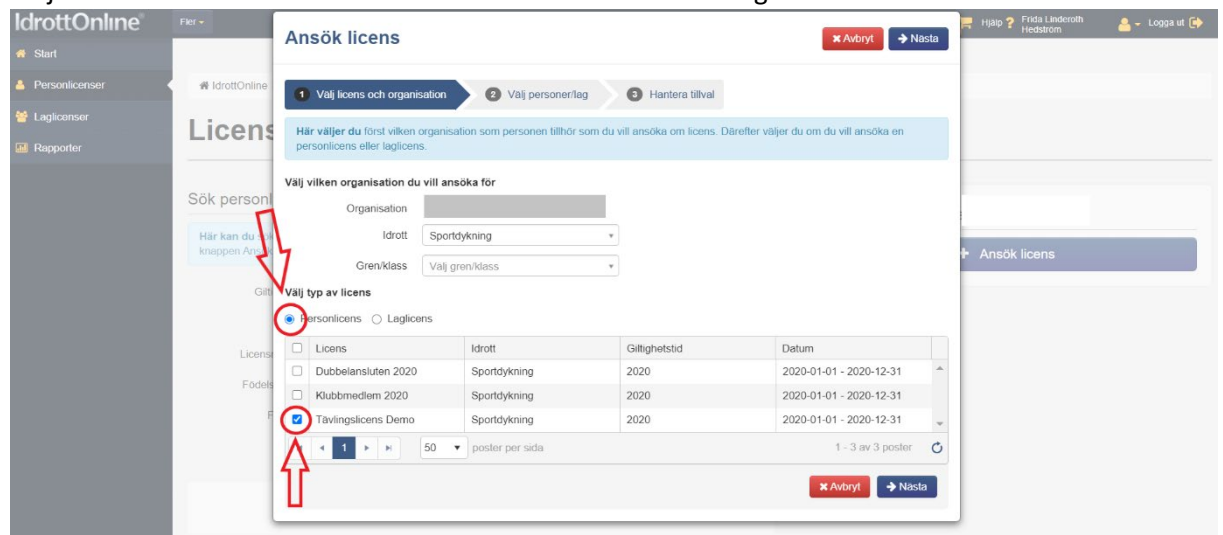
IdrottOnline
Filer
Start
Personlicenser
Laglicenser
Rapporter
IdrottOnline
Licens
Sök person
Här kan du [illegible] knappen Ansö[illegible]
Gilti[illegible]
License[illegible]
Födels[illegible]
F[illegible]
Hjälp ? Frida Linderoth Hedström
Logga ut
Ansök licens

Ansök licens
Avbryt
Nästa
1 Välj licens och organisation
2 Välj personer/lag
3 Hantera tillval
Här väljer du först vilken organisation som personen tillhör som du vill ansöka om licens. Därefter väljer du om du vill ansöka en personlicens eller laglicens.
Välj vilken organisation du vill ansöka för
Organisation
Idrott Sportdykning
Gren/klass Välj gren/klass
Välj typ av licens
Personlicens Laglicens

| Licens | Idrott | Giltighetstid | Datum |
|---|---|---|---|
| Dubbelansluten 2020 | Sportdykning | 2020 | 2020-01-01 - 2020-12-31 |
| Klubbmedlem 2020 | Sportdykning | 2020 | 2020-01-01 - 2020-12-31 |
| Tävlingslicens Demo | Sportdykning | 2020 | 2020-01-01 - 2020-12-31 |

1 50 poster per sida 1 - 3 av 3 poster
Avbryt
Nästa